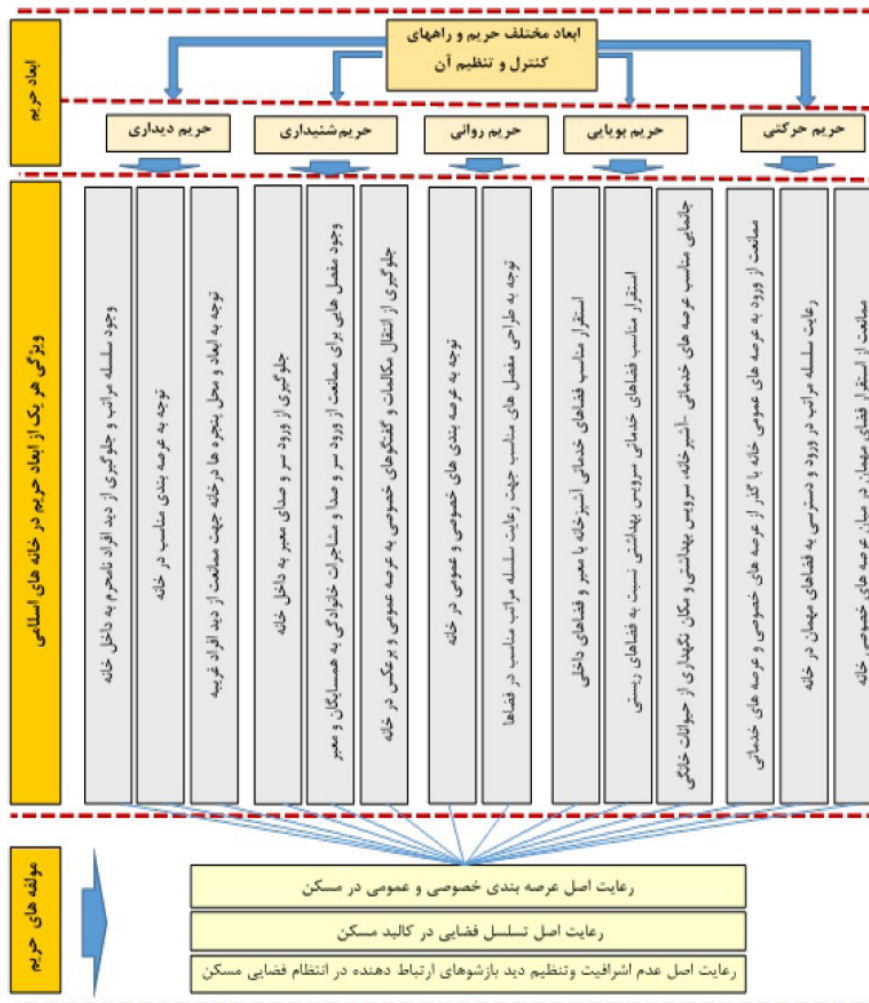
ابعاد حریم

ابعاد مختلف حریم و راههای کنترل و تنظیم آن

حریم حرکتی

حریم بویایی

حریم روانی

حریم شنیداری

حریم دیداری

ویژگی هر یک از ابعاد حریم در خانه های اسلامی

ممانعت از استقرار فضاهای مهمان در میان عرصه های خصوصی خانه

رعایت سلسله مراتب در ورود و دسترسی به فضاهای مهمان در خانه

ممانعت از ورود به عرصه های عمومی خانه با گذر از عرصه های خصوصی و عرصه های خدماتی

جانمایی مناسب عرصه های خدماتی آشپزخانه، سرویس بهداشتی و مکان نگهداری از حیوانات خانگی

استقرار مناسب فضاهای خدماتی سرویس بهداشتی نسبت به فضاهای زیستی

استقرار مناسب فضاهای خدماتی آشپزخانه با معبر و فضاهای داخلی

توجه به طراحی مفصل های مناسب جهت رعایت سلسله مراتب مناسب در فضاها

توجه به عرصه بندی های خصوصی و عمومی در خانه

جلوگیری از انتقال مکالمات و گفتگوهای خصوصی به عرصه عمومی و برعکس در خانه

وجود مفصل هایی برای ممانعت از ورود سر و صدا و مشاجرات خانوادگی به همسایگان و معبر

جلوگیری از ورود سر و صدای معبر به داخل خانه

توجه به ابعاد و محل پنجره ها در خانه جهت ممانعت از دید افراد غریبه

توجه به عرصه بندی مناسب در خانه

وجود سلسله مراتب و جلوگیری از دید افراد نامحرم به داخل خانه

مولفه های حریم

رعایت اصل عرصه بندی خصوصی و عمومی در مسکن

رعایت اصل تسلسل فضایی در کالبد مسکن

رعایت اصل عدم اشرافیت وتنظیم دید بازشوهای ارتباط دهنده در انتظام فضایی مسکن